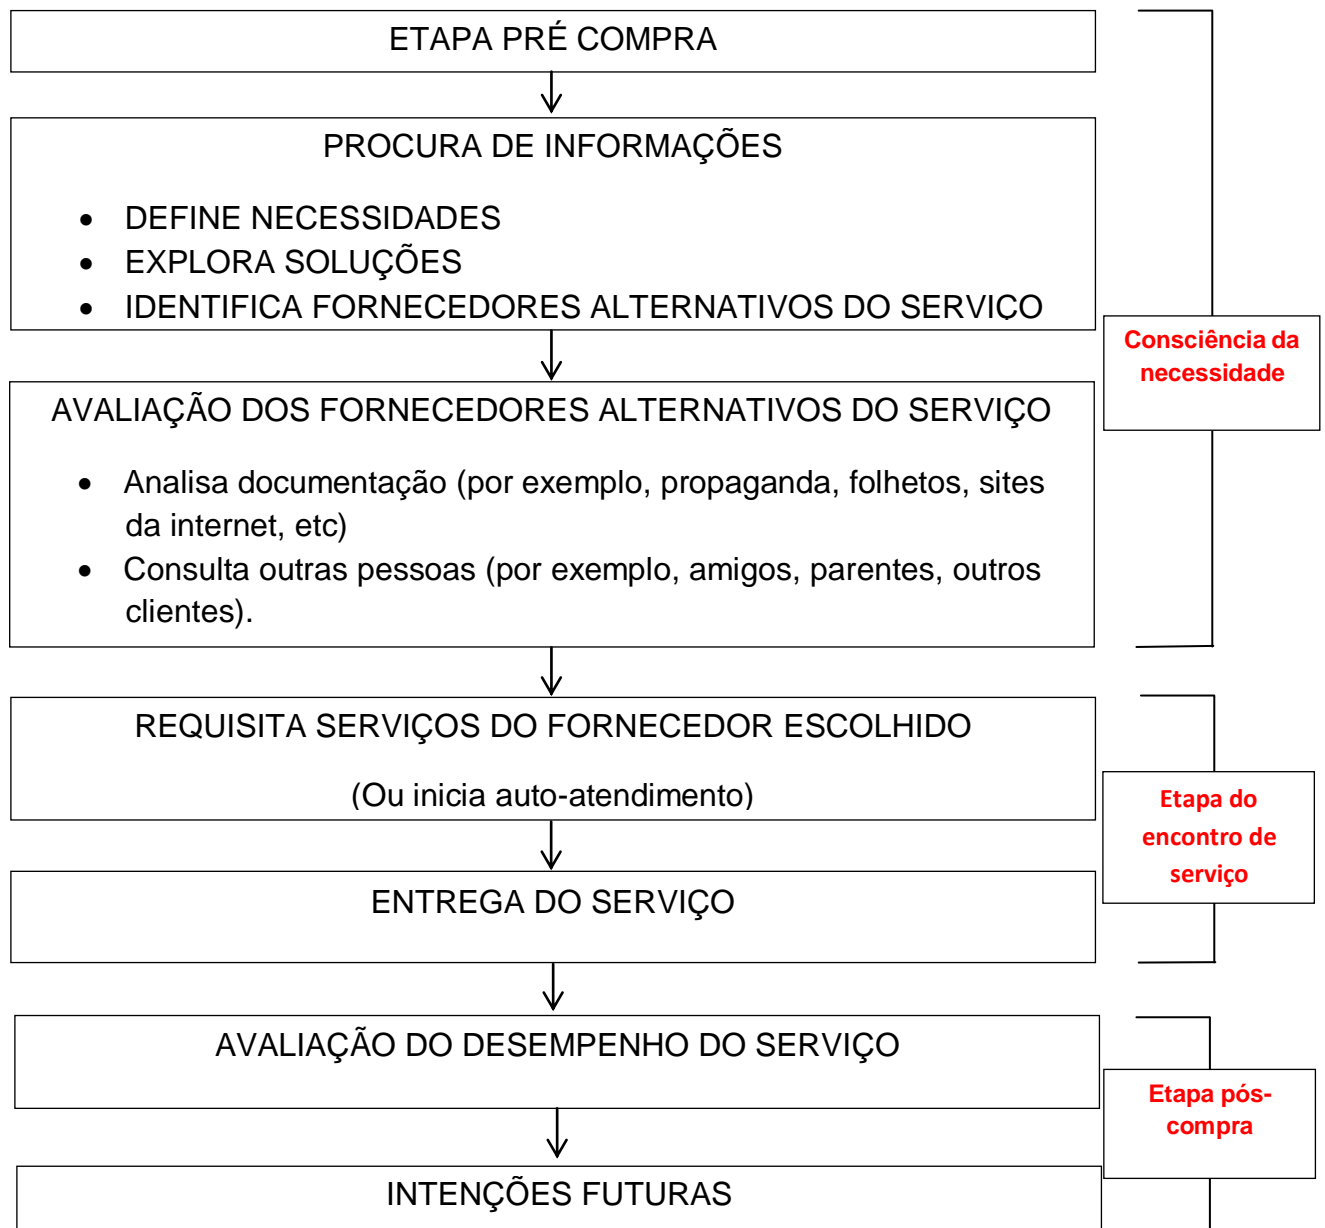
ETAPA PRÉ COMPRA

PROCURA DE INFORMAÇÕES

- DEFINE NECESSIDADES
- EXPLORA SOLUÇÕES
- IDENTIFICA FORNECEDORES ALTERNATIVOS DO SERVIÇO

AVALIAÇÃO DOS FORNECEDORES ALTERNATIVOS DO SERVIÇO

- Analisa documentação (por exemplo, propaganda, folhetos, sites da internet, etc)
- Consulta outras pessoas (por exemplo, amigos, parentes, outros clientes).

Consciência da necessidade

REQUISITA SERVIÇOS DO FORNECEDOR ESCOLHIDO

(Ou inicia auto-atendimento)

ENTREGA DO SERVIÇO

Etapa do encontro de serviço

AVALIAÇÃO DO DESEMPENHO DO SERVIÇO

INTENÇÕES FUTURAS

Etapa pós-compra